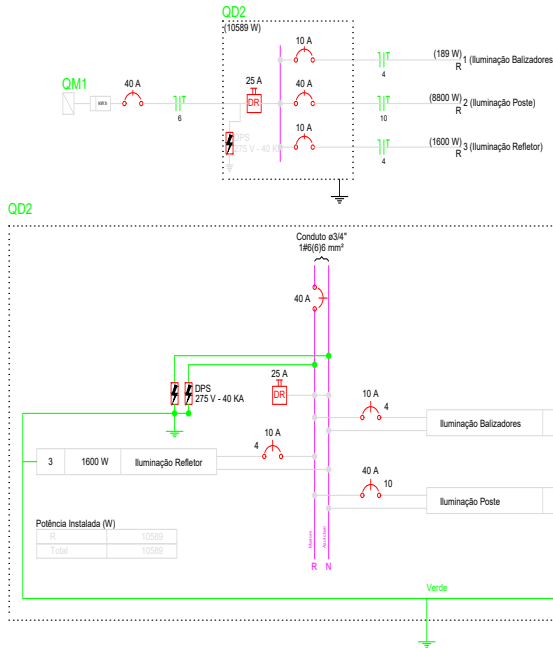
QD2
(10589 W)

QM1

kWh

40 A

6

25 A

DR

DPS
275 V - 40 KA

10 A

40 A

10 A

4

10

4

(189 W)
R 1 (Iluminação Balizadores

(8800 W)
R 2 (Iluminação Poste)

(1600 W)
R 3 (Iluminação Refletor)

QD2

Conduto ø3/4"
1#6(6)6 mm²

40 A

DPS
275 V - 40 KA

25 A
DR

10 A
4

Iluminação Balizadores

10 A
4

| 3 | 1600 W | Iluminação Refletor |
|---|---|---|

40 A
10

Iluminação Poste

Potência Instalada (W)

| R | 10589 |
|---|---|
| Total | 10589 |

R N

Verde